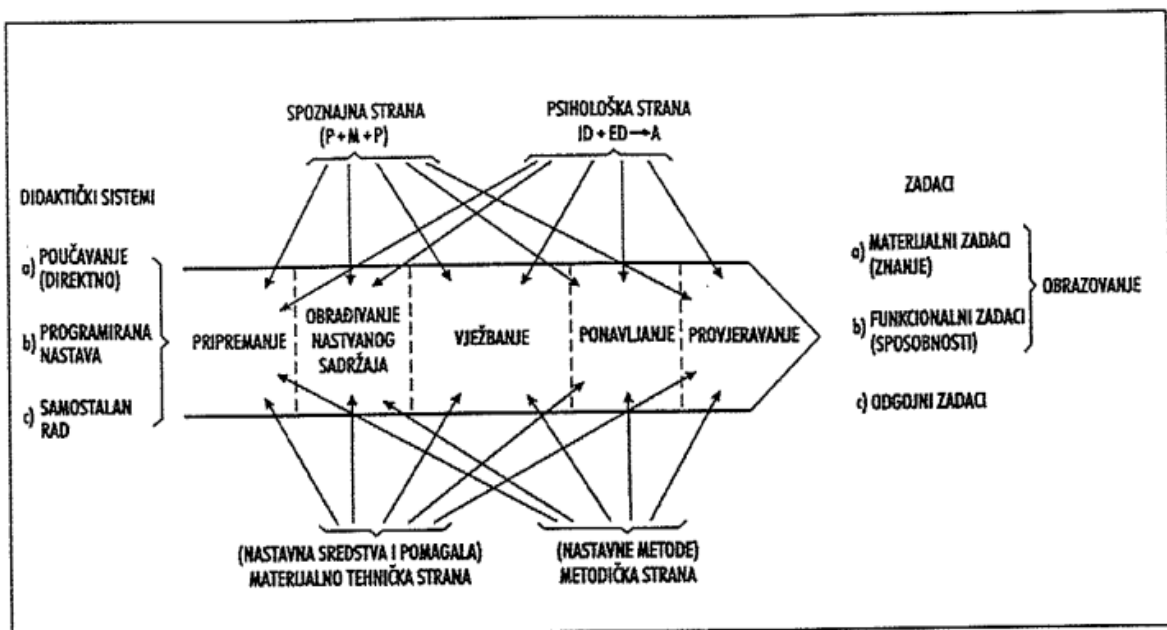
SPOZNAJNA STRANA
(P + M + P)

PSIHOLOŠKA STRANA
ID + ED → A

DIDAKTIČKI SISTEMI

a) POUČAVANJE (DIREKTNO)

b) PROGRAMIRANA NASTAVA

c) SAMOSTALAN RAD

PRIPREMANJE

OBRAĐIVANJE NASTVANOG SADRŽAJA

VJEŽBANJE

PONAVLJANJE

PROVJERAVANJE

ZADACI

a) MATERIJALNI ZADACI (ZNANJE)

b) FUNKCIONALNI ZADACI (SPOSOBNOSTI)

OBRAZOVANJE

c) ODGOJNI ZADACI

(NASTAVNA SREDSTVA I POMAGALA)
MATERIJALNO TEHNIČKA STRANA

(NASTAVNE METODE)
METODIČKA STRANA